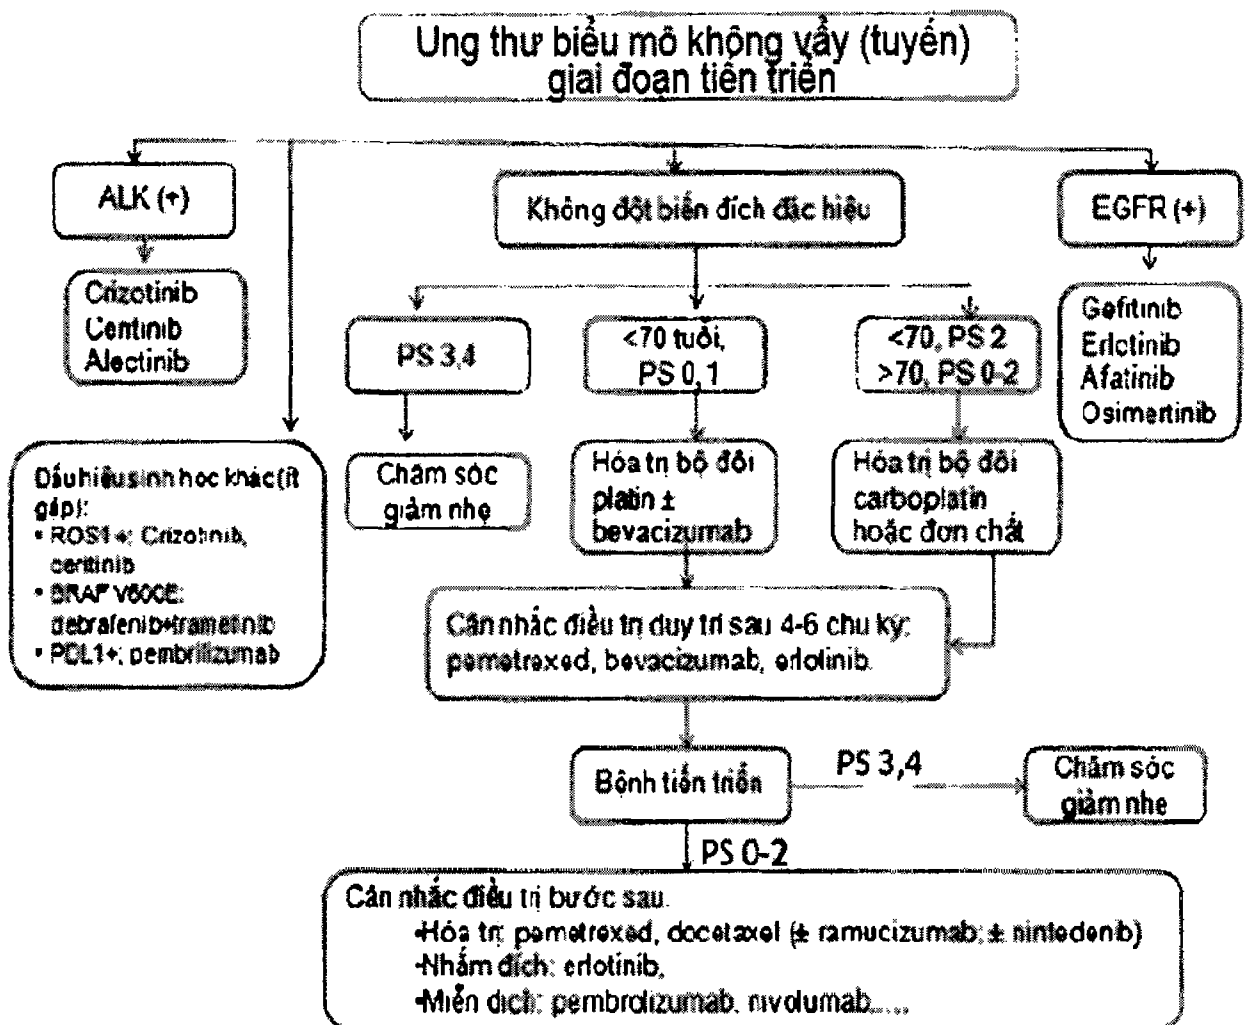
Ung thư biểu mô không vẩy (tuyến) giai đoạn tiến triển

ALK (+)

Crizotinib
Centinib
Alectinib

Dấu hiệu sinh học khác (ít gặp):
• ROS1+: Crizotinib, ceritinib
• BRAF V600E: debrafenib+trametinib
• PDL1+: pembrilizumab

Không đột biến đích đặc hiệu

PS 3,4

Chăm sóc giảm nhẹ

<70 tuổi, PS 0,1

Hóa trị bộ đôi platin ± bevacizumab

<70, PS 2
>70, PS 0-2

Hóa trị bộ đôi carboplatin hoặc đơn chất

EGFR (+)

Gefitinib
Erlotinib
Afatinib
Osimertinib

Cân nhắc điều trị duy trì sau 4-6 chu kỳ: pemetrexed, bevacizumab, erlotinib.

Bệnh tiến triển

PS 3,4

Chăm sóc giảm nhe

PS 0-2

Cân nhắc điều trị bước sau.
-Hóa trị: pemetrexed, docetaxel (± ramucizumab; ± nintedenib)
-Nhắm đích: erlotinib,
-Miễn dịch: pembrolizumab, nivolumab.....